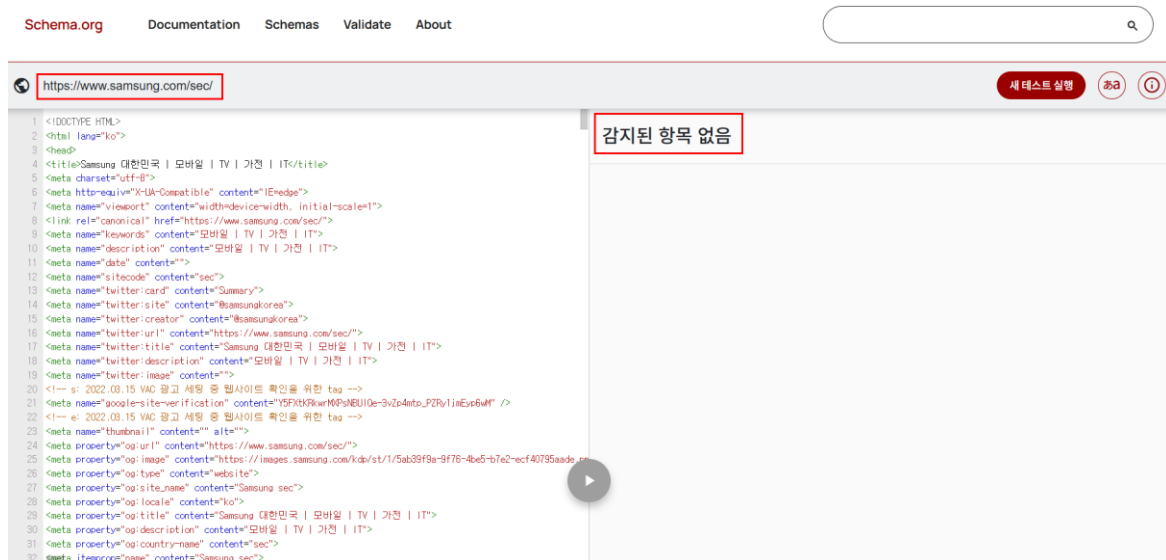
Schema.org Documentation Schemas Validate About

https://www.samsung.com/sec/

새 테스트 실행

1 <!DOCTYPE HTML>
2 <html lang="ko">
3 <head>
4 <title>Samsung 대한민국 | 모바일 | TV | 가전 | IT</title>
5 <meta charset="utf-8">
6 <meta http-equiv="X-UA-Compatible" content="IE=edge">
7 <meta name="viewport" content="width=device-width, initial-scale=1">
8 <link rel="canonical" href="https://www.samsung.com/sec/">
9 <meta name="keywords" content="모바일 | TV | 가전 | IT">
10 <meta name="description" content="모바일 | TV | 가전 | IT">
11 <meta name="date" content="">
12 <meta name="sitecode" content="sec">
13 <meta name="twitter:card" content="Summary">
14 <meta name="twitter:site" content="@samsungkorea">
15 <meta name="twitter:creator" content="@samsungkorea">
16 <meta name="twitter:url" content="https://www.samsung.com/sec/">
17 <meta name="twitter:title" content="Samsung 대한민국 | 모바일 | TV | 가전 | IT">
18 <meta name="twitter:description" content="모바일 | TV | 가전 | IT">
19 <meta name="twitter:image" content="">
20 <!-- s: 2022.03.15 VAC 광고 세팅 중 웹사이트 확인을 위한 tag -->
21 <meta name="google-site-verification" content="Y5FXtKRkwrMXPsNBUIOe-3vZp4mtp_PZRy1imEyp6wM" />
22 <!-- e: 2022.03.15 VAC 광고 세팅 중 웹사이트 확인을 위한 tag -->
23 <meta name="thumbnail" content="" alt="">
24 <meta property="og:url" content="https://www.samsung.com/sec/">
25 <meta property="og:image" content="https://images.samsung.com/kdp/st/1/5ab39f9a-9f76-4be5-b7e2-ecf40795aade.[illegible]
26 <meta property="og:type" content="website">
27 <meta property="og:site_name" content="Samsung sec">
28 <meta property="og:locale" content="ko">
29 <meta property="og:title" content="Samsung 대한민국 | 모바일 | TV | 가전 | IT">
30 <meta property="og:description" content="모바일 | TV | 가전 | IT">
31 <meta property="og:country-name" content="sec">
32 <meta itemprop="name" content="Samsung sec">

감지된 항목 없음